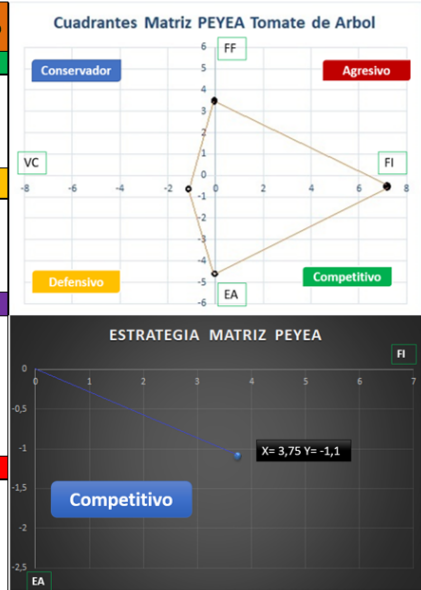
Cuadrantes Matriz PEYEA Tomate de Arbol

FF
6
5
4
3
2
1
0
-1
-2
-3
-4
-5
-6

Conservador
Agresivo
VC
FI
-8 -6 -4 -2 0 2 4 6 8
Defensivo
Competitivo
EA

ESTRATEGIA MATRIZ PEYEA

FI
0 1 2 3 4 5 6 7
0
-0,5
-1
-1,5
-2
-2,5
X= 3,75 Y= -1,1
Competitivo
EA